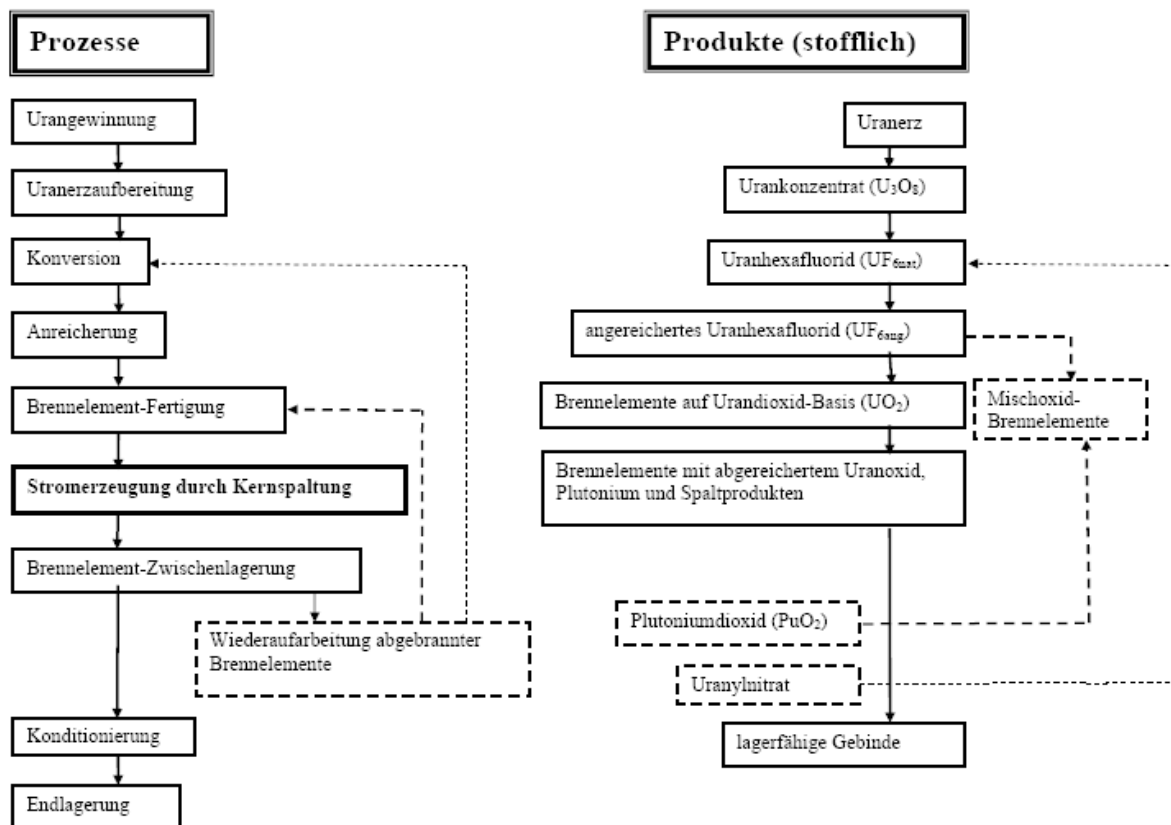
Prozesse

Urangewinnung

Uranerzaufbereitung

Konversion

Anreicherung

Brennelement-Fertigung

Stromerzeugung durch Kernspaltung

Brennelement-Zwischenlagerung

Wiederaufarbeitung abgebrannter Brennelemente

Konditionierung

Endlagerung

Produkte (stofflich)

Uranerz

Urankonzentrat ($U_3O_8$)

Uranhexafluorid ($UF_{6nat}$)

angereichertes Uranhexafluorid ($UF_{6ang}$)

Brennelemente auf Urandioxid-Basis ($UO_2$)

Mischoxid-Brennelemente

Brennelemente mit abgereichertem Uranoxid, Plutonium und Spaltprodukten

Plutoniumdioxid ($PuO_2$)

Uranylnitrat

lagerfähige Gebinde